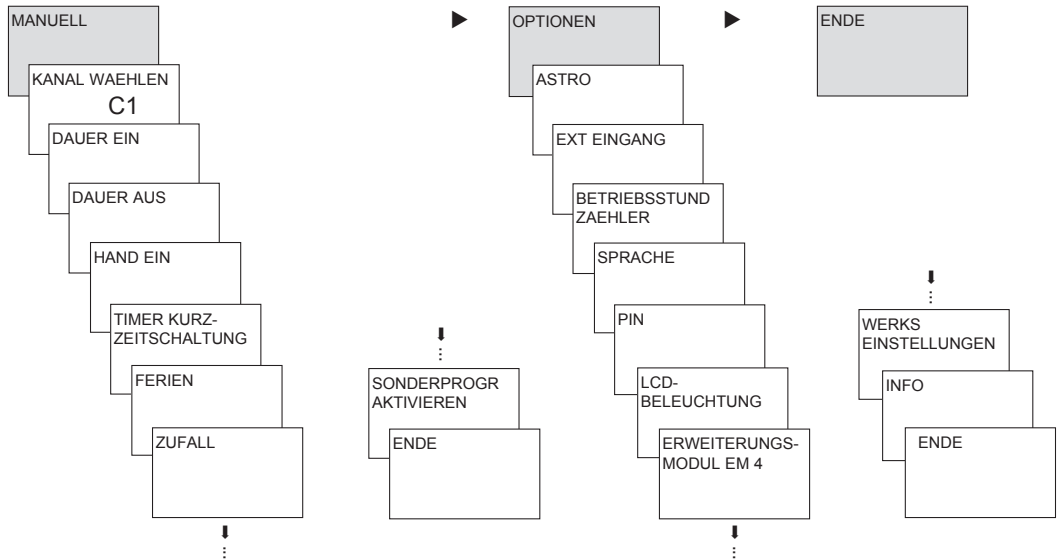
MANUELL

KANAL WAEHLEN
C1

DAUER EIN

DAUER AUS

HAND EIN

TIMER KURZ-
ZEITSCHALTUNG

FERIEN

ZUFALL

SONDERPROGR
AKTIVIEREN

ENDE

OPTIONEN

ASTRO

EXT EINGANG

BETRIEBSSTUND
ZAEHLER

SPRACHE

PIN

LCD-
BELEUCHTUNG

ERWEITERUNGS-
MODUL EM 4

ENDE

WERKS
EINSTELLUNGEN

INFO

ENDE